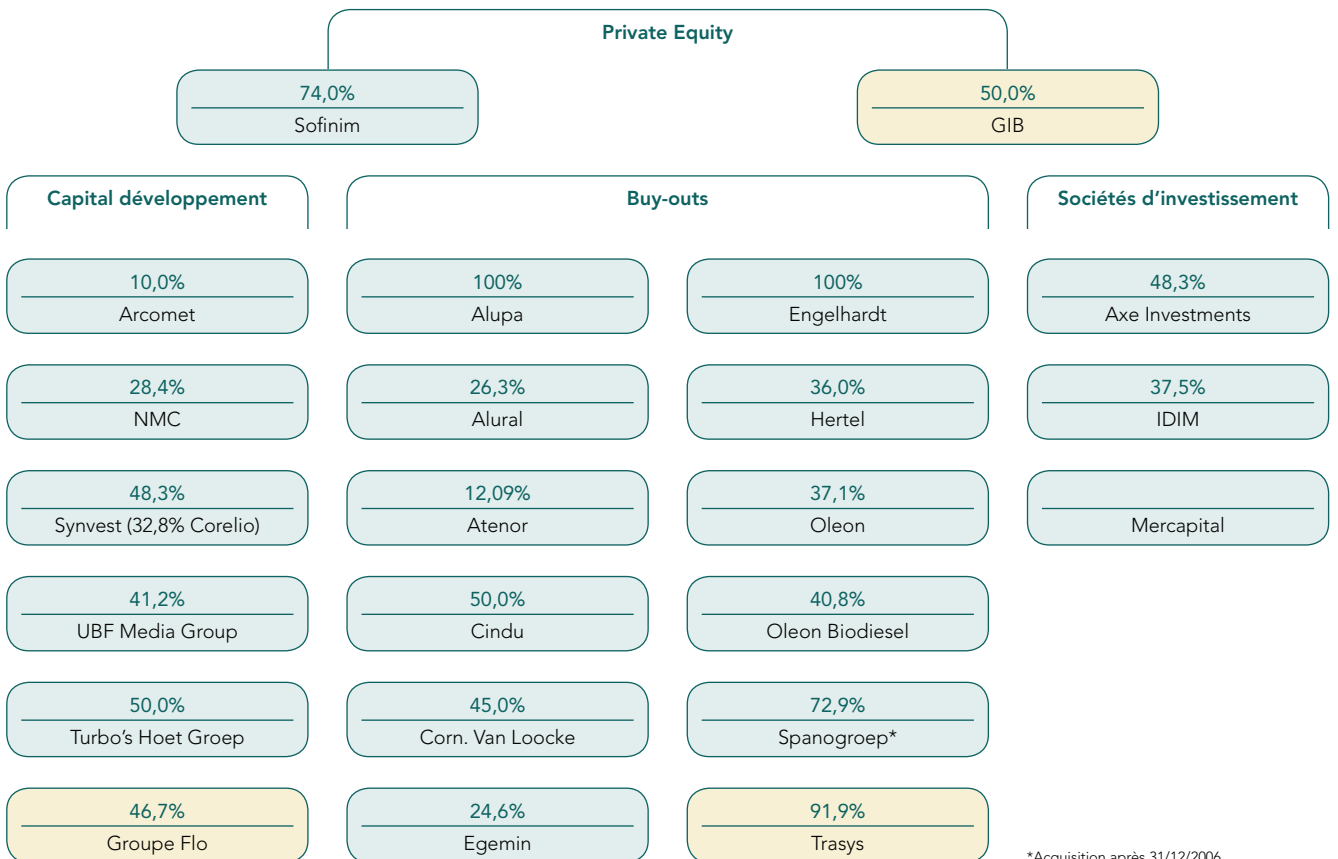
Private Equity

74,0%
Sofinim

50,0%
GIB

Capital développement

Buy-outs

Sociétés d'investissement

10,0%
Arcomet

28,4%
NMC

48,3%
Synvest (32,8% Corelio)

41,2%
UBF Media Group

50,0%
Turbo's Hoet Groep

46,7%
Groupe Flo

100%
Alupa

26,3%
Alural

12,09%
Atenor

50,0%
Cindu

45,0%
Corn. Van Loocke

24,6%
Egemin

100%
Engelhardt

36,0%
Hertel

37,1%
Oleon

40,8%
Oleon Biodiesel

72,9%
Spanogroep*

91,9%
Trasys

48,3%
Axe Investments

37,5%
IDIM

Mercapital

*Acquisition après 31/12/2006